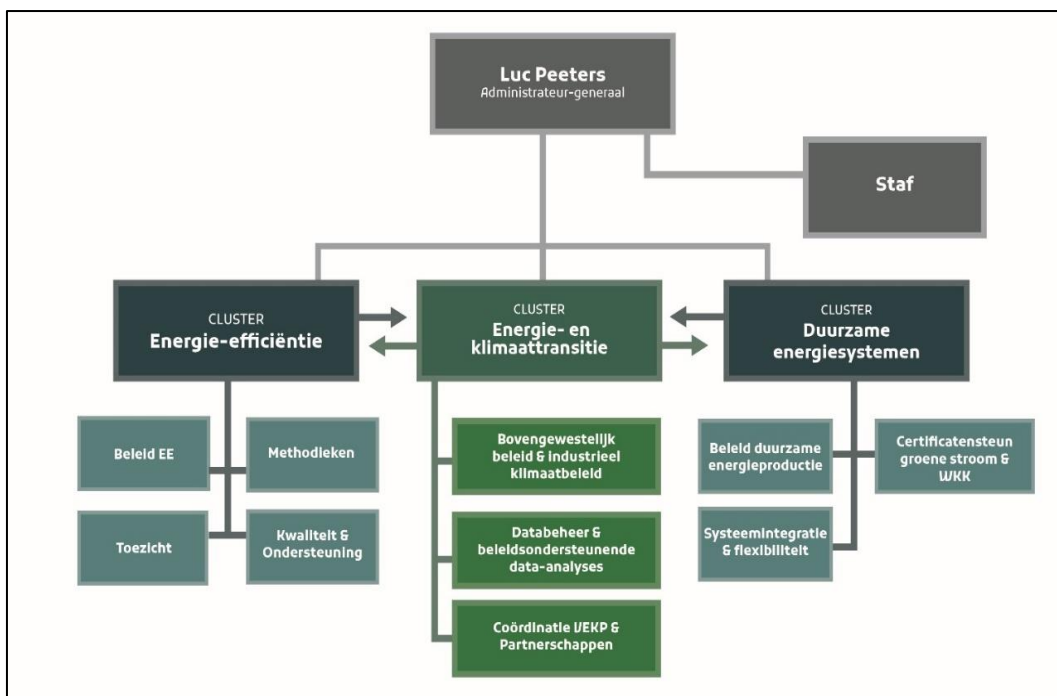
Luc Peeters
Administrateur-generaal

Staf

CLUSTER
Energie-efficiëntie

CLUSTER
Energie- en klimaattransitie

CLUSTER
Duurzame energiesystemen

Beleid EE

Methodieken

Toezicht

Kwaliteit & Ondersteuning

Bovengewestelijk beleid & industrieel klimaatbeleid

Databeheer & beleidsondersteunende data-analyses

Coördinatie VEKP & Partnerschappen

Beleid duurzame energieproductie

Certificatensteun groene stroom & WKK

Systeemintegratie & flexibiliteit